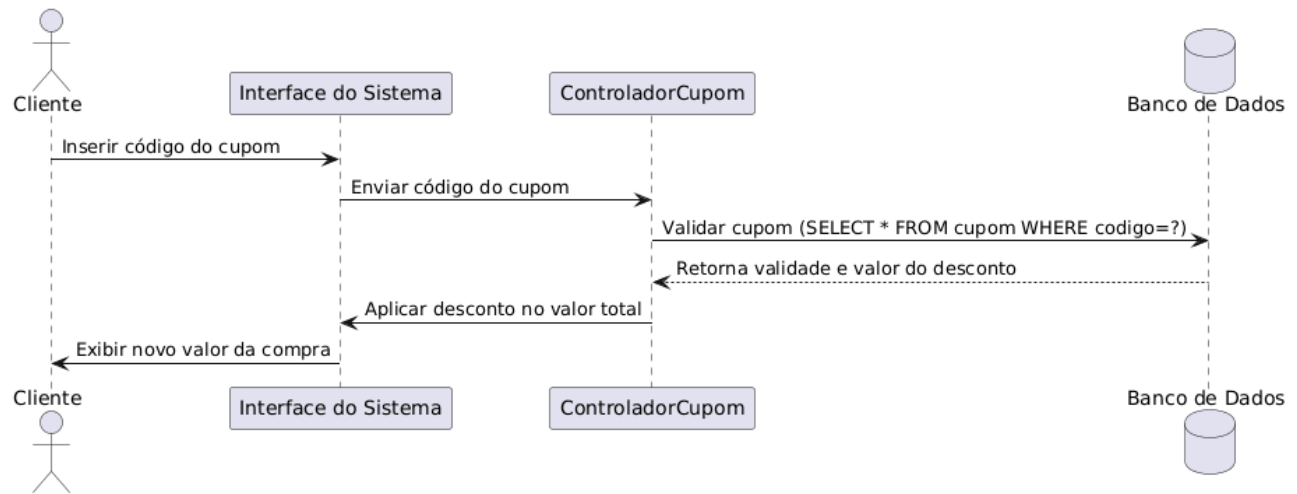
Cliente
Interface do Sistema
ControladorCupom
Banco de Dados

Inserir código do cupom
Enviar código do cupom
Validar cupom (SELECT * FROM cupom WHERE codigo=?)
Retorna validade e valor do desconto
Aplicar desconto no valor total
Exibir novo valor da compra

Cliente
Interface do Sistema
ControladorCupom
Banco de Dados